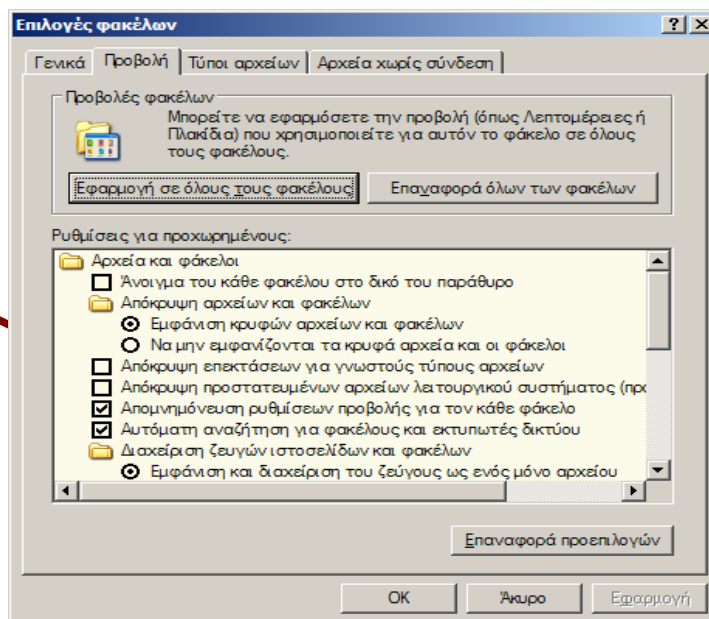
Επιλογές φακέλων

?

Γενικά | Προβολή | Τύποι αρχείων | Αρχεία χωρίς σύνδεση

Προβολές φακέλων

Μπορείτε να εφαρμόσετε την προβολή (όπως Λεπτομέρειες ή Πλακίδια) που χρησιμοποιείτε για αυτόν το φάκελο σε όλους τους φακέλους.

Εφαρμογή σε όλους τους φακέλους

Επαναφορά όλων των φακέλων

Ρυθμίσεις για προχωρημένους:

Αρχεία και φάκελοι
Άνοιγμα του κάθε φακέλου στο δικό του παράθυρο
Απόκρυψη αρχείων και φακέλων
Εμφάνιση κρυφών αρχείων και φακέλων
Να μην εμφανίζονται τα κρυφά αρχεία και οι φάκελοι
Απόκρυψη επεκτάσεων για γνωστούς τύπους αρχείων
Απόκρυψη προστατευμένων αρχείων λειτουργικού συστήματος (πρ
Απομνημόνευση ρυθμίσεων προβολής για τον κάθε φάκελο
Αυτόματη αναζήτηση για φακέλους και εκτυπωτές δικτύου
Διαχείριση ζευγών ιστοσελίδων και φακέλων
Εμφάνιση και διαχείριση του ζεύγους ως ενός μόνο αρχείου

Επαναφορά προεπιλογών

OK | Άκυρο | Εφαρμογή